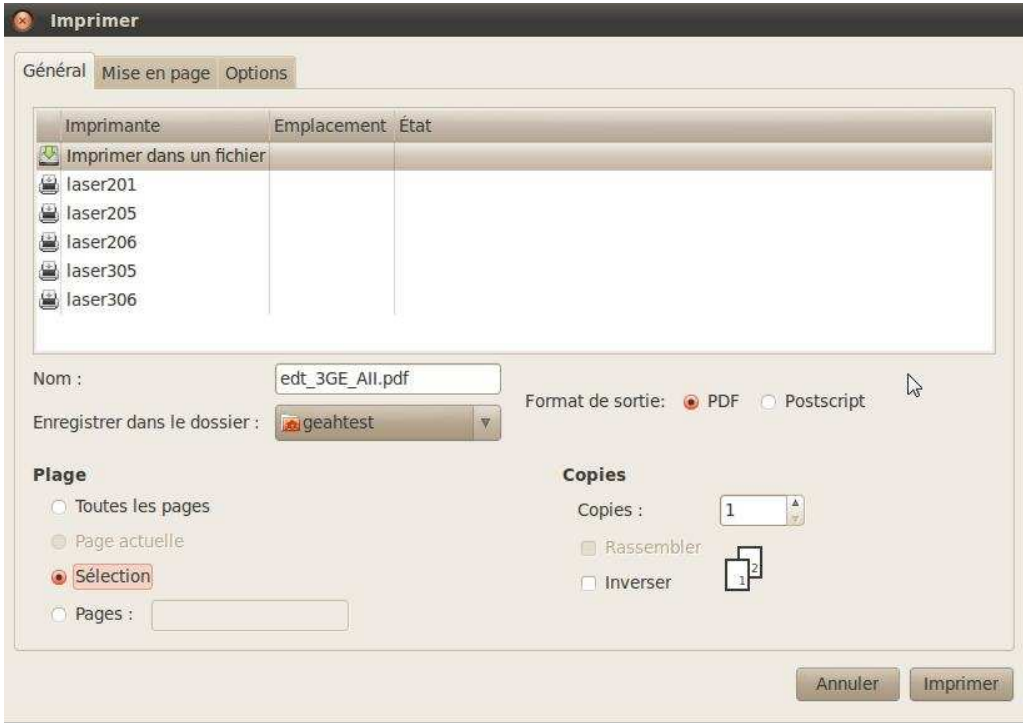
Imprimer

Général | Mise en page | Options

| Imprimante | Emplacement | État |
|---|---|---|
| Imprimer dans un fichier | | |
| laser201 | | |
| laser205 | | |
| laser206 | | |
| laser305 | | |
| laser306 | | |

Nom : edt_3GE_AII.pdf

Enregistrer dans le dossier : geahtest

Format de sortie: PDF Postscript

Plage

Toutes les pages

Page actuelle

Sélection

Pages :

Copies

Copies : 1

Rassembler

Inverser

2

1

Annuler Imprimer